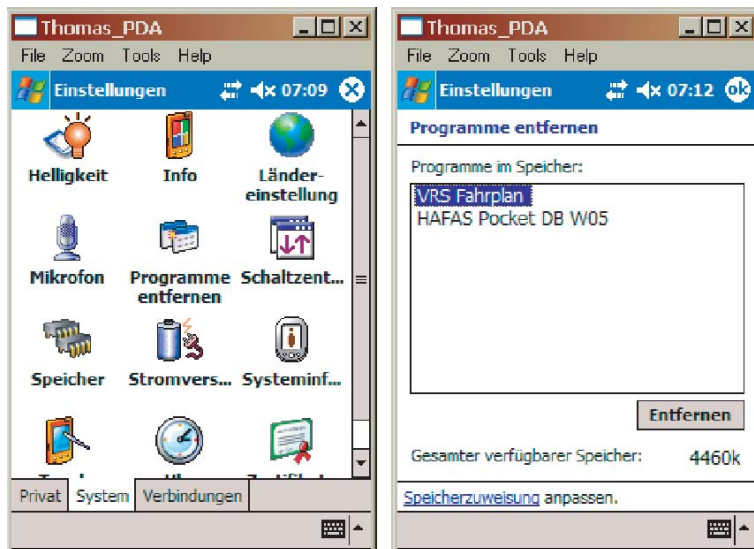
Thomas_PDA
File Zoom Tools Help
Einstellungen 07:09
Helligkeit
Info
Ländereinstellung
Mikrofon
Programme entfernen
Schaltzent...
Speicher
Stromvers...
Systeminf...
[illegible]
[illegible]
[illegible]
Privat System Verbindungen

Thomas_PDA
File Zoom Tools Help
Einstellungen 07:12 ok
Programme entfernen
Programme im Speicher:
VRS Fahrplan
HAFAS Pocket DB W05
Entfernen
Gesamter verfügbarer Speicher: 4460k
Speicherzuweisung anpassen.